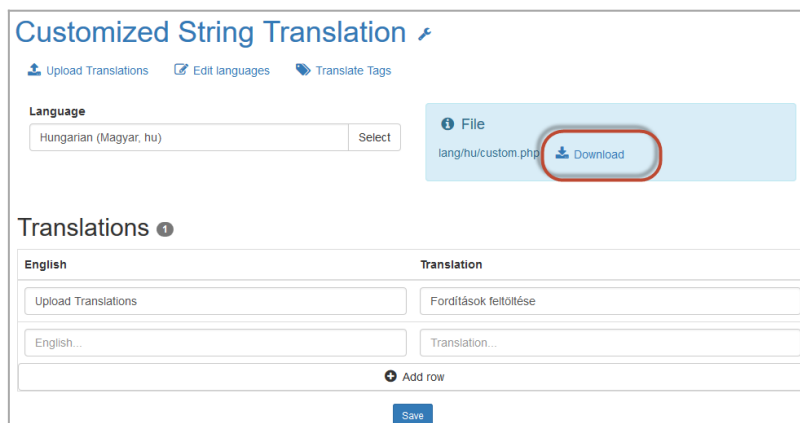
Customized String Translation

Upload Translations Edit languages Translate Tags

Language

Hungarian (Magyar, hu) Select

File

lang/hu/custom.php Download

Translations 1

| English | Translation |
|---|---|
| Upload Translations | Fordítások feltöltése |
| English... | Translation... |

Add row

Save